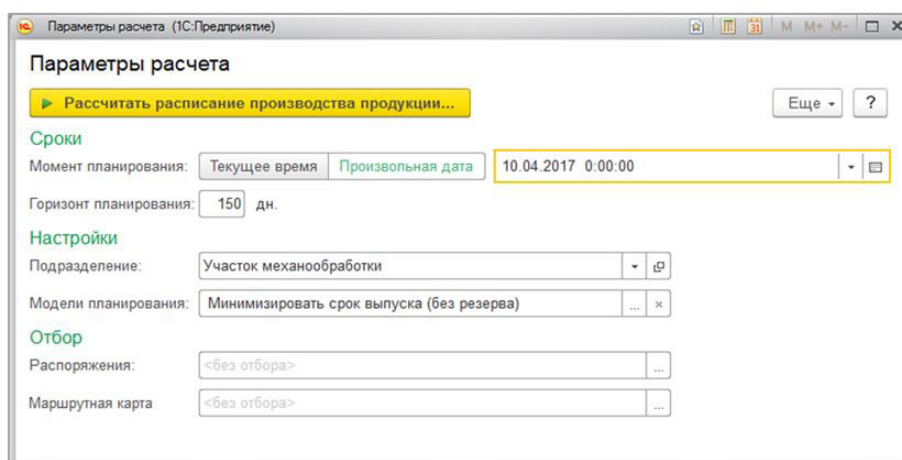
Параметры расчета (1С:Предприятие)

M M+ M-

Параметры расчета

Рассчитать расписание производства продукции...

Еще

?

Сроки

Момент планирования: Текущее время Произвольная дата 10.04.2017 0:00:00

Горизонт планирования: 150 дн.

Настройки

Подразделение: Участок механообработки

Модели планирования: Минимизировать срок выпуска (без резерва)

Отбор

Распоряжения: <без отбора>

Маршрутная карта <без отбора>